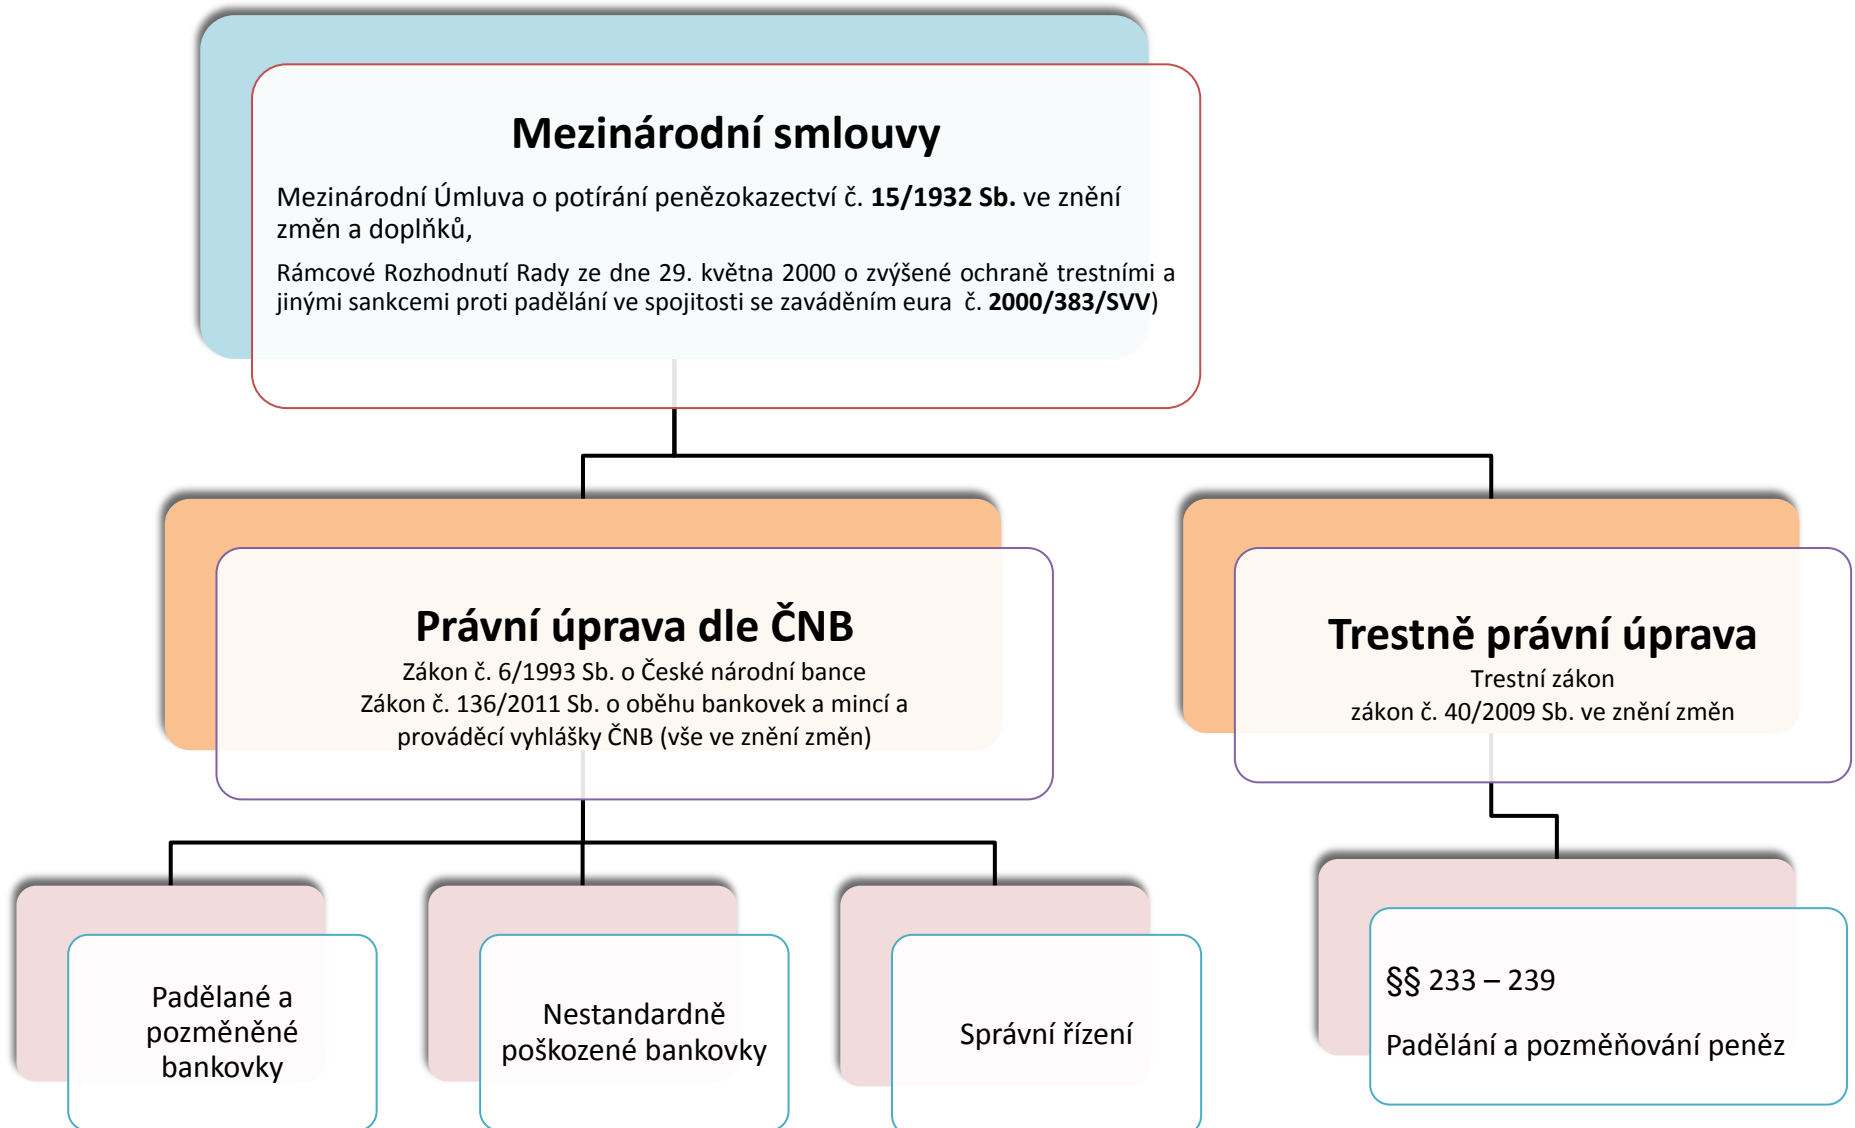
Mezinárodní smlouvy

Mezinárodní Úmluva o potírání penězokazectví č. **15/1932 Sb.** ve znění změn a doplňků,

Rámcové Rozhodnutí Rady ze dne 29. května 2000 o zvýšené ochraně trestními a jinými sankcemi proti padělání ve spojitosti se zaváděním eura č. **2000/383/SVV**)

Právní úprava dle ČNB

Zákon č. 6/1993 Sb. o České národní bance
Zákon č. 136/2011 Sb. o oběhu bankovek a mincí a prováděcí vyhlášky ČNB (vše ve znění změn)

Trestně právní úprava

Trestní zákon
zákon č. 40/2009 Sb. ve znění změn

Padělané a pozměněné bankovky

Nestandardně poškozené bankovky

Správní řízení

§§ 233 – 239

Padělání a pozměňování peněz